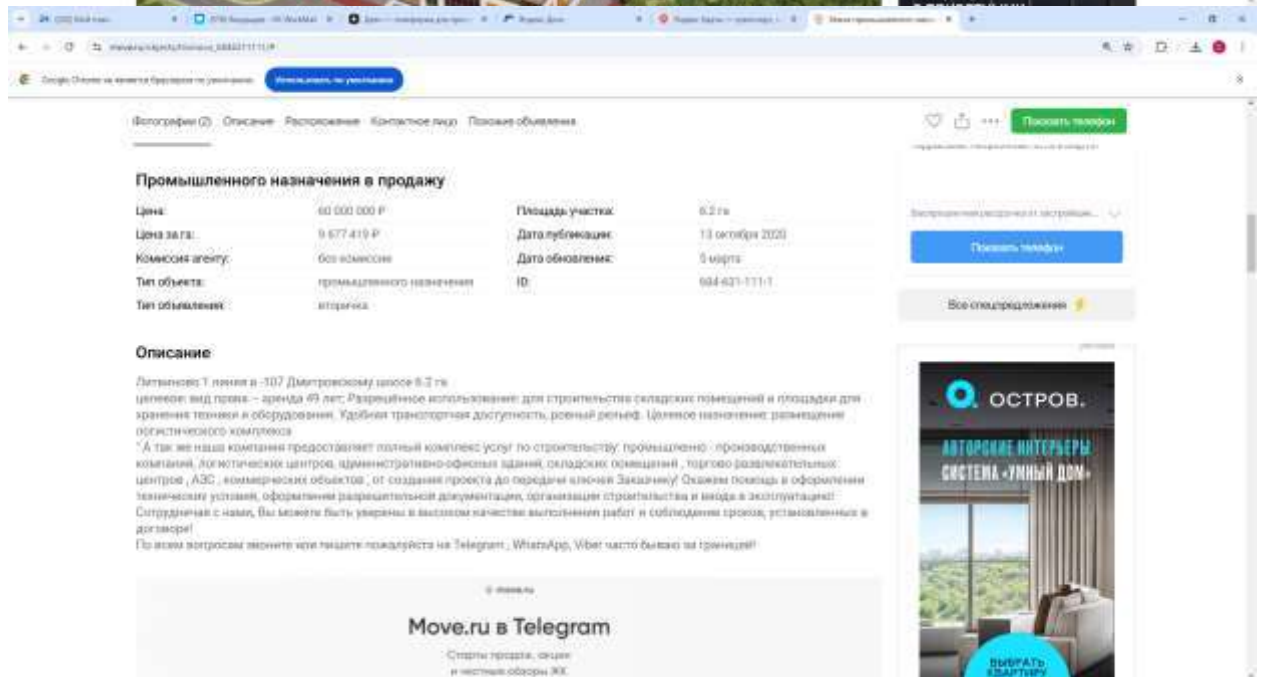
Фотографии (2) Описание Расположение Контактное лицо Похожие объявления

Показать телефон

Промышленного назначения в продажу

| | | | |
|---|---|---|---|
| Цена: | 60 000 000 ₽ | Площадь участка: | 6.2 га |
| Цена за га: | 9 677 419 ₽ | Дата публикации: | 13 октября 2020 |
| Комиссия агенту: | без комиссии | Дата обновления: | 5 марта |
| Тип объекта: | промышленного назначения | ID: | 604-631-111-1 |
| Тип объявления: | вторичка | | |

Описание

Литвиново 1 линия в -107 Дмитровскому шоссе 6.2 га
целевое: вид права – аренда 49 лет; Разрешённое использование: для строительства складских помещений и площадки для хранения техники и оборудования. Удобная транспортная доступность, ровный рельеф. Целевое назначение: размещение логистического комплекса
"А так же наша компания предоставляет полный комплекс услуг по строительству: промышленно - производственных компаний, логистических центров, административно-офисных зданий, складских помещений , торгово развлекательных центров , АЗС , коммерческих объектов , от создания проекта до передачи ключей Заказчику! Окажем помощь в оформлении технических условий, оформлении разрешительной документации, организации строительства и ввода в эксплуатацию! Сотрудничая с нами, Вы можете быть уверены в высоком качестве выполнения работ и соблюдении сроков, установленных в договоре!
По всем вопросам звоните или пишите пожалуйста на Telegram , WhatsApp, Viber часто бываю за границей!

Move.ru в Telegram

Показать телефон

Все спецпредложения

ОСТРОВ.

АВТОРСКИЕ ИНТЕРЬЕРЫ
СИСТЕМА «УМНЫЙ ДОМ»

ВЫБРАТЬ КВАРТИРУ